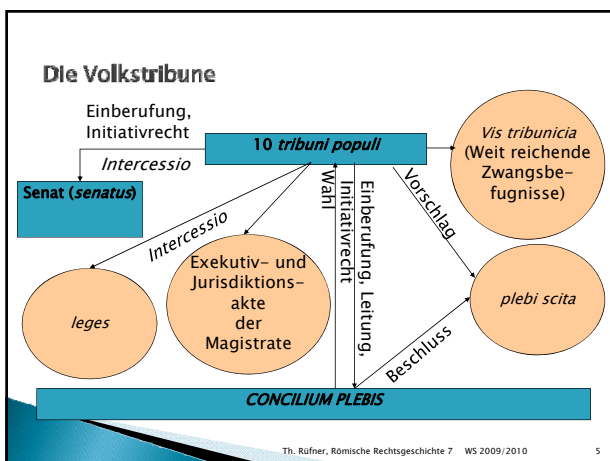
Die Volkstribune

Einberufung, Initiativrecht

10 *tribuni populi*

*Vis tribunicia* (Weit reichende Zwangsbefugnisse)

*Intercessio*

Senat (*senatus*)

*Intercessio*

Wahl

Einberufung, Leitung, Initiativrecht

Vorschlag

*leges*

Exekutiv- und Jurisdiktionsakte der Magistrate

*plebi scita*

Beschluss

*CONCILIUM PLEBIS*

Th. Rüfner, Römische Rechtsgeschichte 7 WS 2009/2010 5